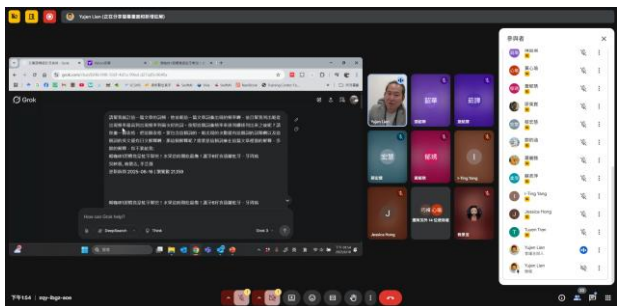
Yujen Lien (正在分享螢幕畫面)

Grok

How can Grok help?

DeepSearch
Think
Grok 3

Yujen Lien

Jessica Hong

I-Ting Yang

參與者

I-Ting Yang

Jessica Hong

Tuyen Tran

Yujen Lien

Yujen Lien

下午1:54 | mjy-ihgs-aee